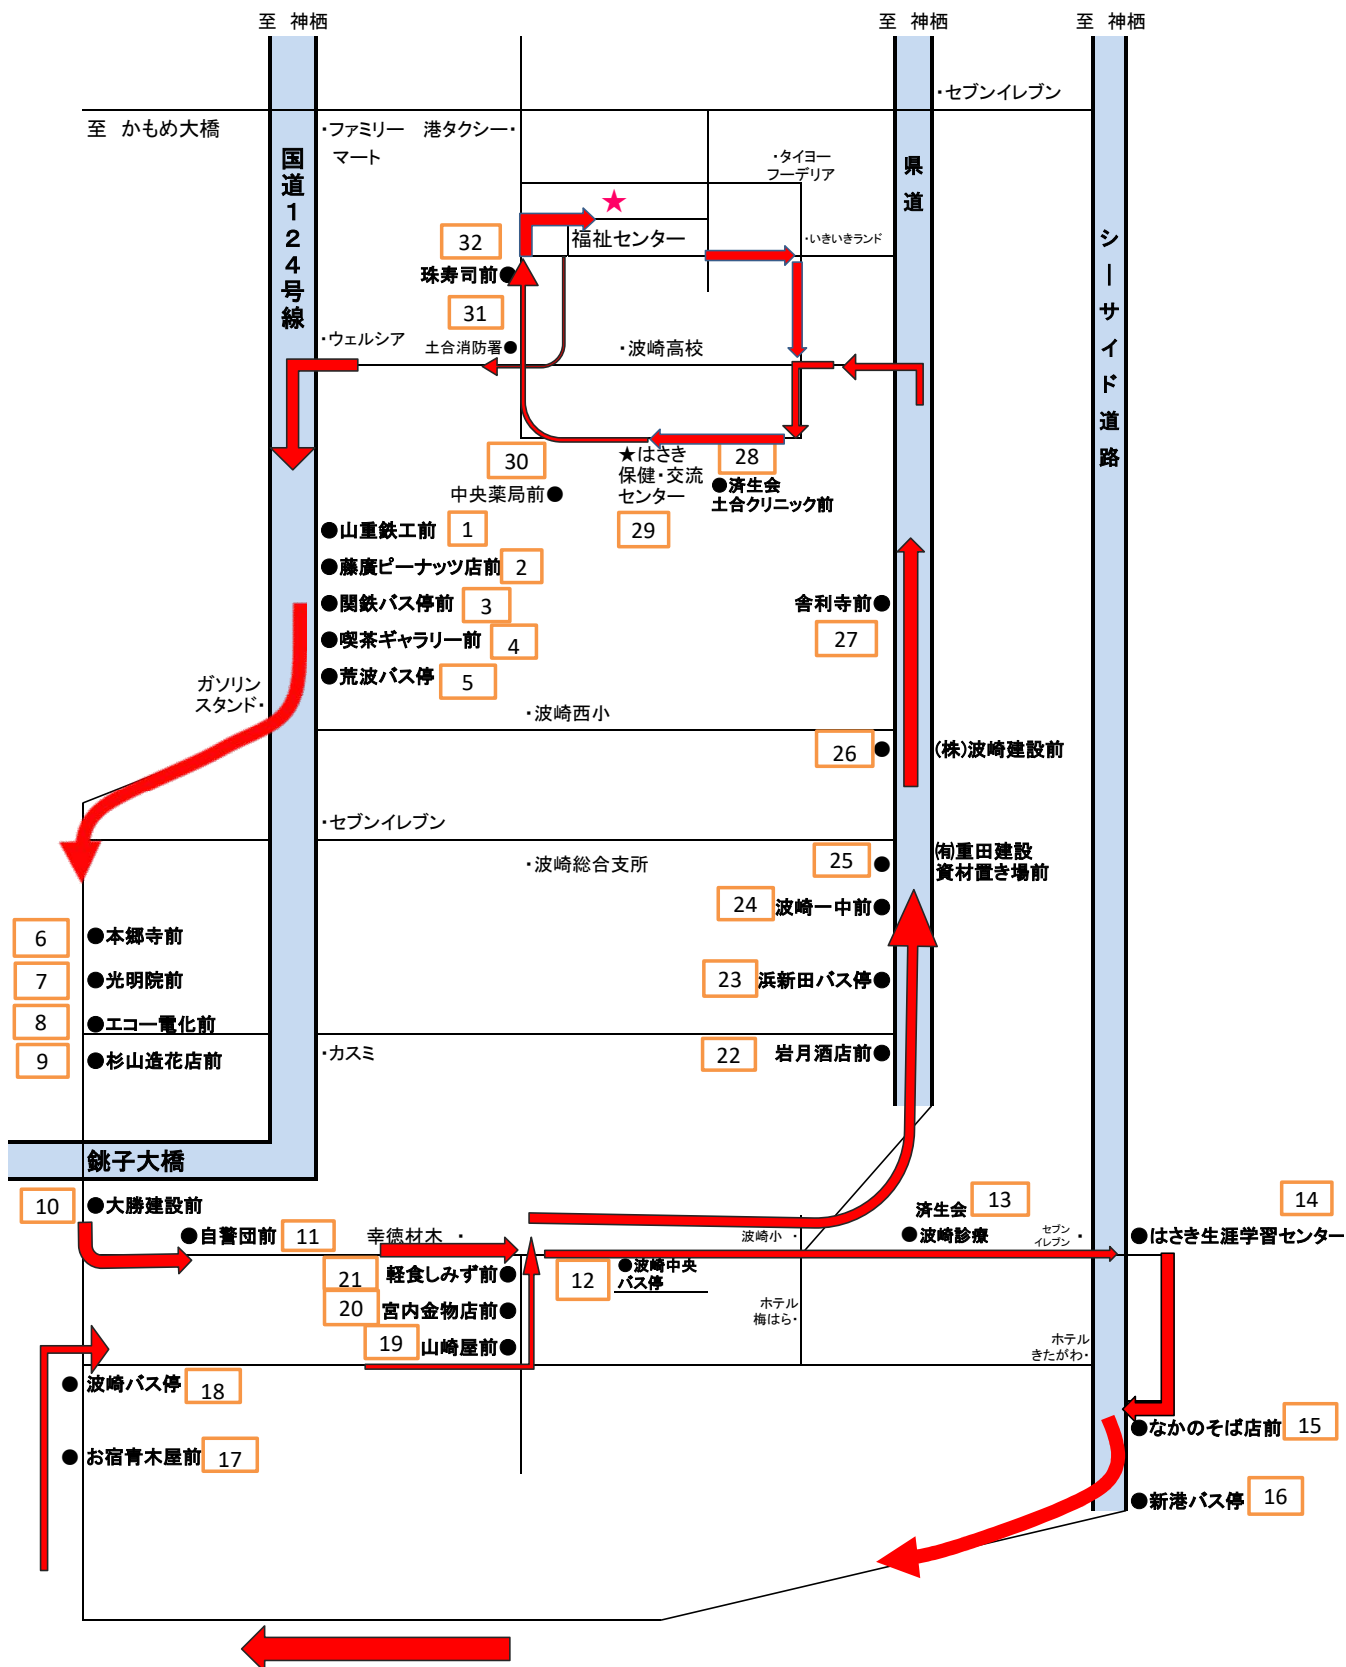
至 神栖

至 神栖

至 神栖

・セブンイレブン

至 かもめ大橋

・ファミリーマート

港タクシー・

国道124号線

県道

シーサイド道路

・タイヨーフーデリア

福祉センター

・いきいきランド

32

珠寿司前●

31

・ウェルシア

土合消防署●

・波崎高校

30

★はさき保健・交流センター

28

●済生会土合クリニック前

中央薬局前●

●山重鉄工前 1

●藤廣ピーナッツ店前 2

●関鉄バス停前 3

●喫茶ギャラリー前 4

●荒波バス停 5

29

舎利寺前●

27

ガソリンスタンド・

・波崎西小

26 ●

(株)波崎建設前

・セブンイレブン

・波崎総合支所

25 ●

(有)重田建設資材置き場前

24 波崎一中前●

6 ●本郷寺前

7 ●光明院前

8 ●エコー電化前

9 ●杉山造花店前

23 浜新田バス停●

・カスミ

22 岩月酒店前●

銚子大橋

10 ●大勝建設前

●自警団前 11

幸徳材木 ・

波崎小 ・

済生会 13

●波崎診療

セブンイレブン ・

14

●はさき生涯学習センター

21 軽食しみず前●

20 宮内金物店前●

19 山崎屋前●

12

●波崎中央バス停

ホテル梅はら・

ホテルきたがわ・

● 波崎バス停 18

● お宿青木屋前 17

●なかのそば店前 15

●新港バス停 16